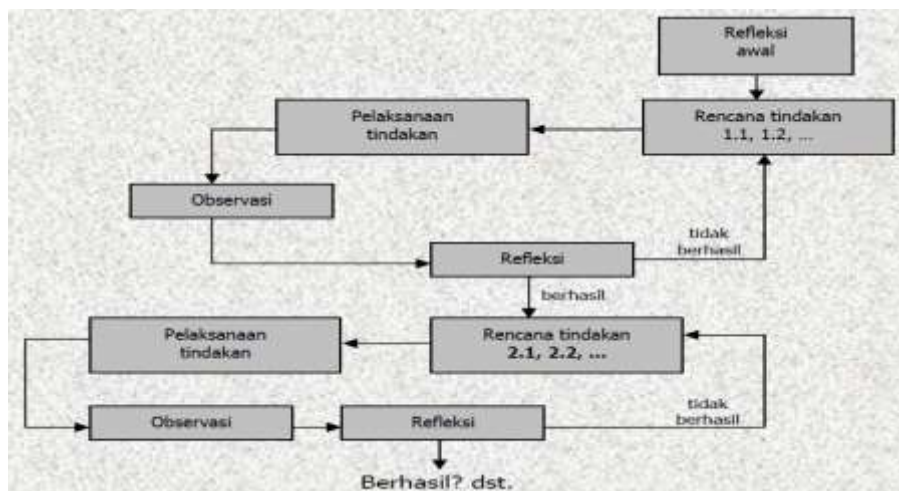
Refleksi awal

Pelaksanaan tindakan

Rencana tindakan 1.1, 1.2, ...

Observasi

tidak berhasil

Refleksi

berhasil

Pelaksanaan tindakan

Rencana tindakan 2.1, 2.2, ...

tidak berhasil

Observasi

Refleksi

Berhasil? dst.